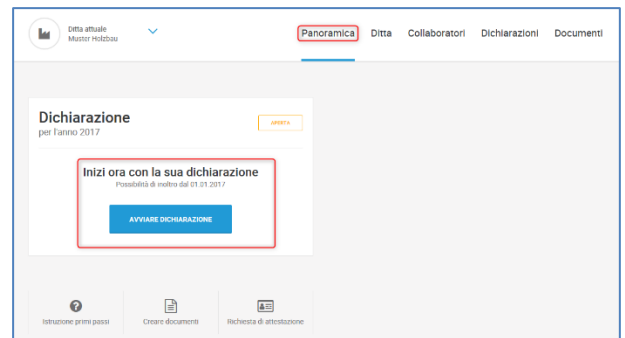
Ditta attuale
Muster Holzbau

Panoramica Ditta Collaboratori Dichiarazioni Documenti

Dichiarazione
per l'anno 2017

APERTA

Inizi ora con la sua dichiarazione
Possibilità di inoltro dal 01.01.2017

AVVIARE DICHIARAZIONE

Istruzione primi passi
Creare documenti
Richiesta di attestazione